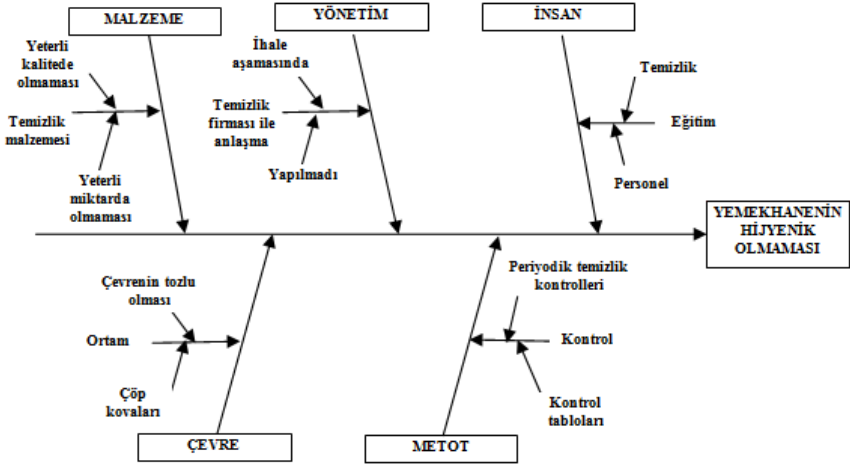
MALZEME

YÖNETİM

İNSAN

Yeterli kalitede olmaması

Temizlik malzemesi

Yeterli miktarda olmaması

İhale aşamasında

Temizlik firması ile anlaşma

Yapılmadı

Temizlik

Eğitim

Personel

YEMEKHANENİN HİJYENİK OLMAMASI

Çevrenin tozlu olması

Ortam

Çöp kovaları

Periyodik temizlik kontrolleri

Kontrol

Kontrol tabloları

ÇEVRE

METOT